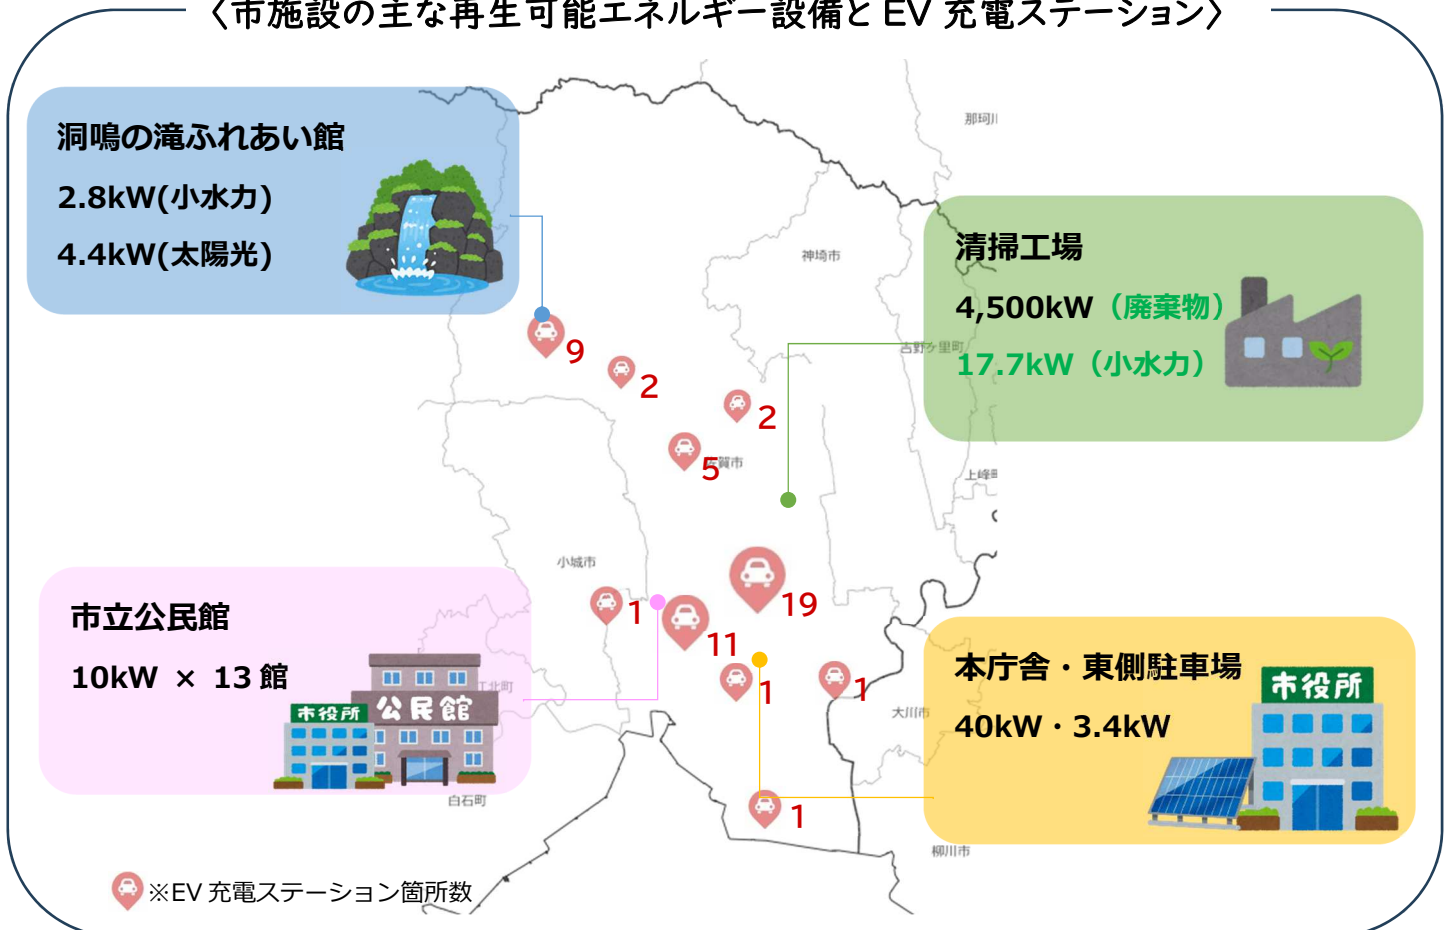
〈市施設の主な再生可能エネルギー設備と EV 充電ステーション〉

洞鳴の滝ふれあい館
2.8kW(小水力)
4.4kW(太陽光)

那珂川

清掃工場
4,500kW（廃棄物）
17.7kW（小水力）

神埼市
吉野ヶ里町
上峰町

9
2
2
5
19
1
11
1
1
1

小城市

市立公民館
10kW × 13 館

市役所
公民館

江北町
大川市
白石町
柳川市

本庁舎・東側駐車場
40kW・3.4kW

市役所

※EV 充電ステーション箇所数